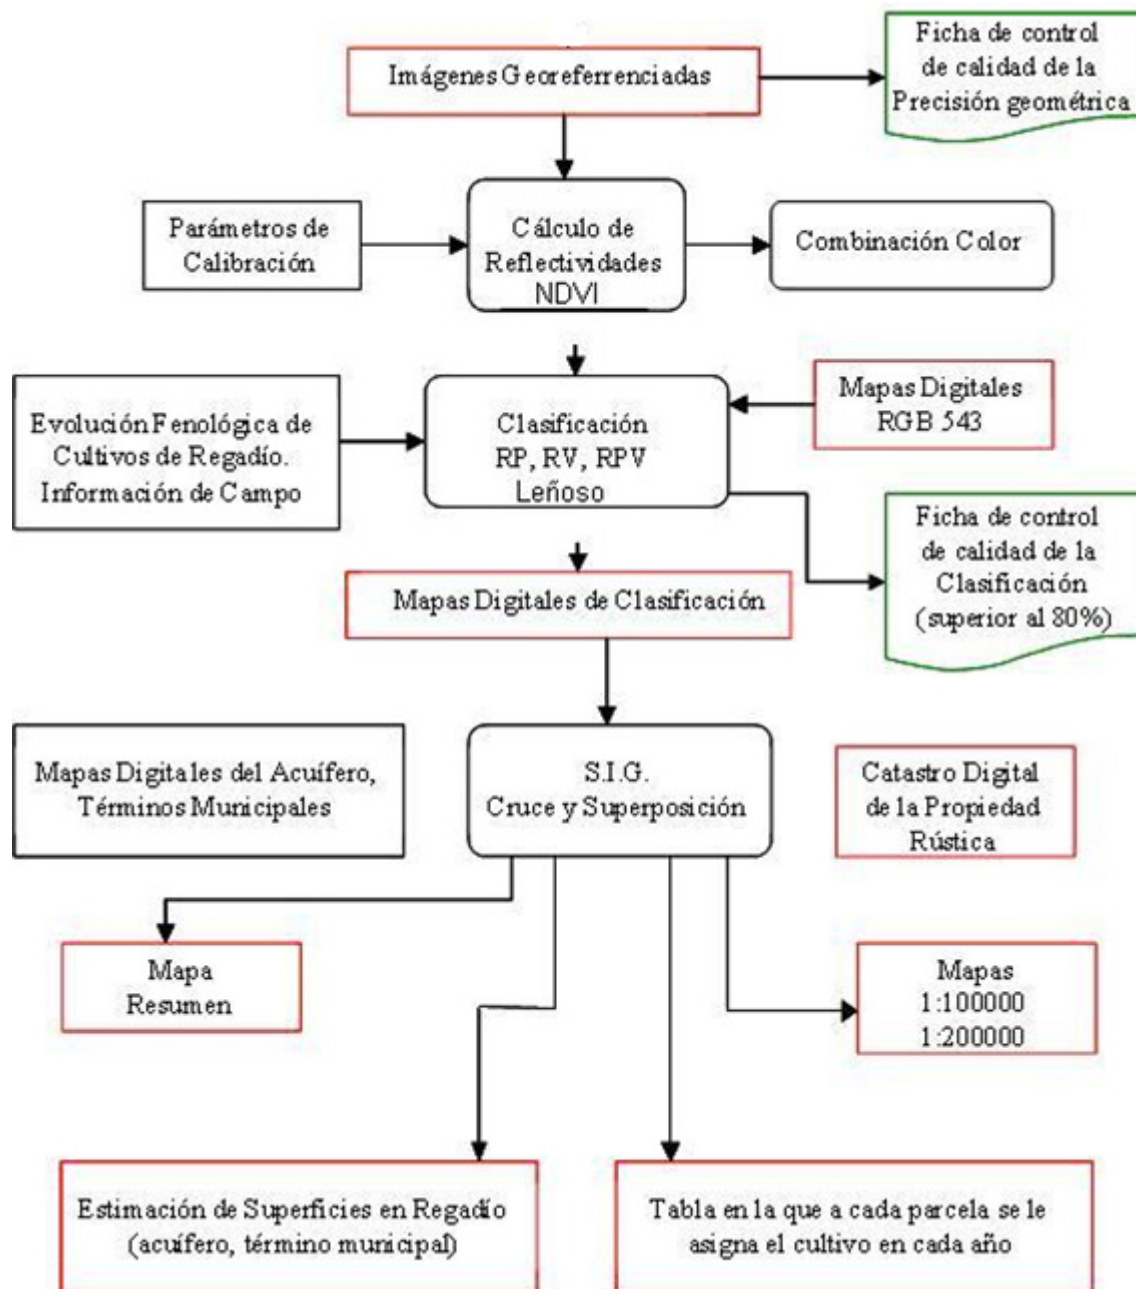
Imágenes Georeferrenciadas

Ficha de control de calidad de la Precisión geométrica

Parámetros de Calibración

Cálculo de Reflectividades NDVI

Combinación Color

Evolución Fenológica de Cultivos de Regadío. Información de Campo

Clasificación RP, RV, RPV Leñoso

Mapas Digitales RGB 543

Ficha de control de calidad de la Clasificación (superior al 80%)

Mapas Digitales de Clasificación

Mapas Digitales del Acuífero, Términos Municipales

S.I.G. Cruce y Superposición

Catastro Digital de la Propiedad Rústica

Mapa Resumen

Mapas 1:100000 1:200000

Estimación de Superficies en Regadío (acuífero, término municipal)

Tabla en la que a cada parcela se le asigna el cultivo en cada año